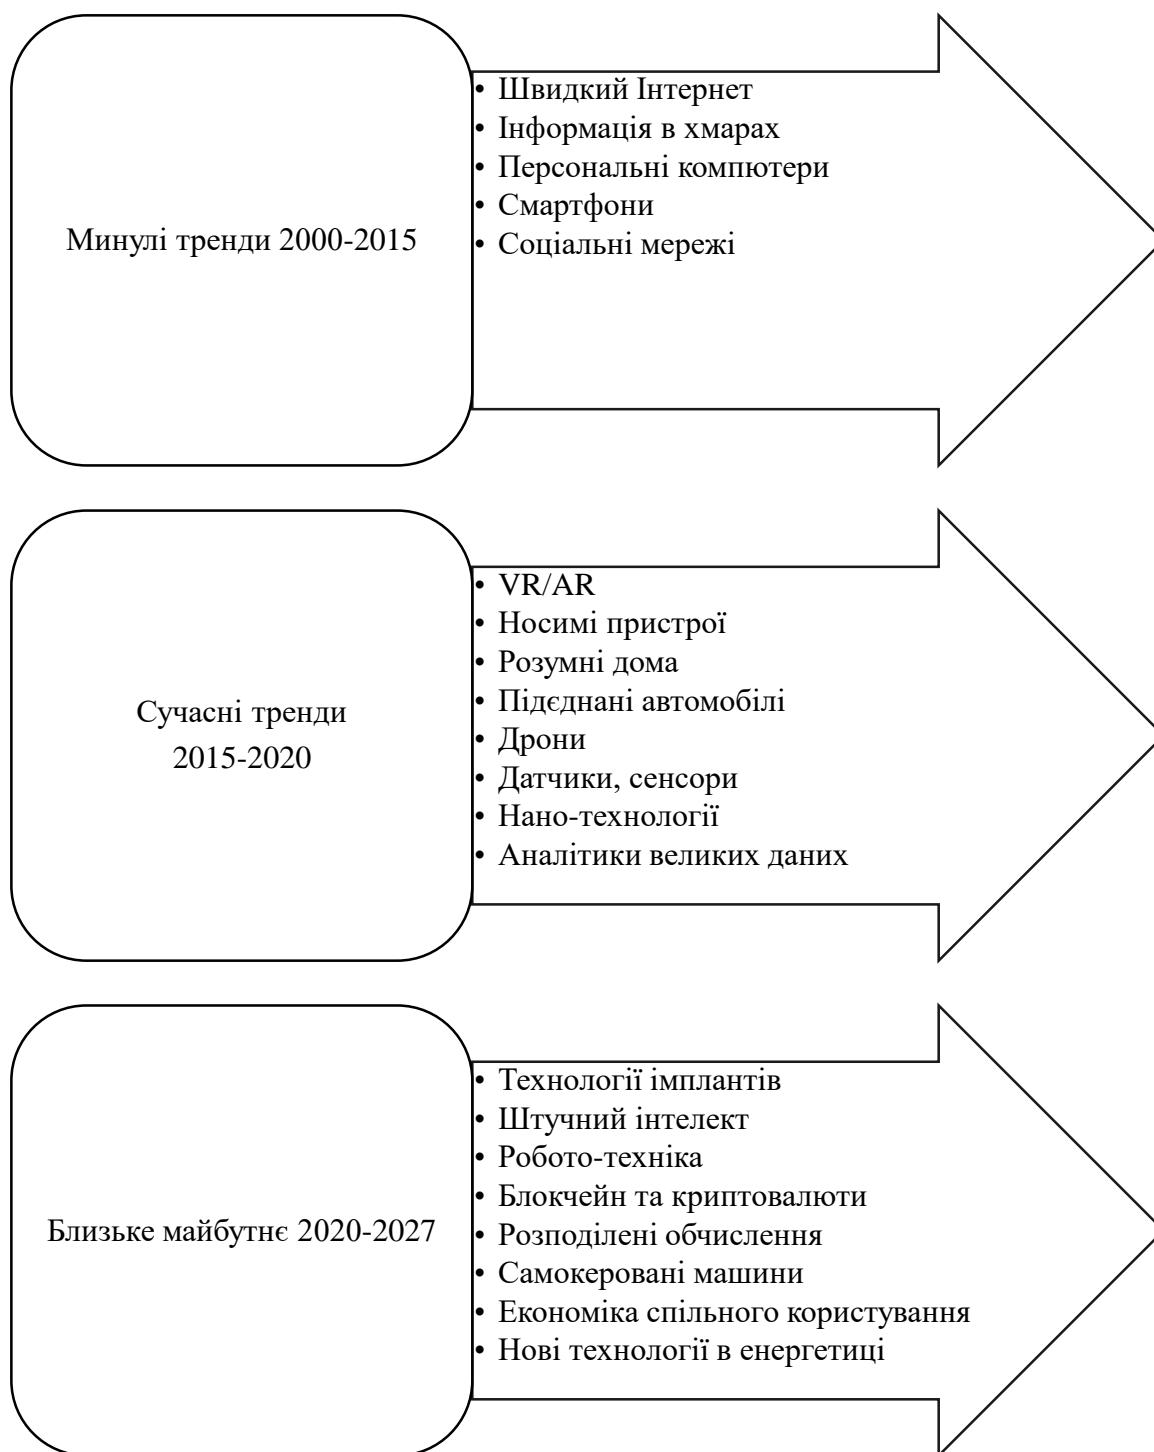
Минулі тренди 2000-2015

• Швидкий Інтернет
• Інформація в хмарах
• Персональні компютери
• Смартфони
• Соціальні мережі

Сучасні тренди 2015-2020

• VR/AR
• Носимі пристрої
• Розумні дома
• Підєднані автомобілі
• Дрони
• Датчики, сенсори
• Нано-технології
• Аналітики великих даних

Близьке майбутнє 2020-2027

• Технології імплантів
• Штучний інтелект
• Робото-техніка
• Блокчейн та криптовалюти
• Розподілені обчислення
• Самокеровані машини
• Економіка спільного користування
• Нові технології в енергетиці